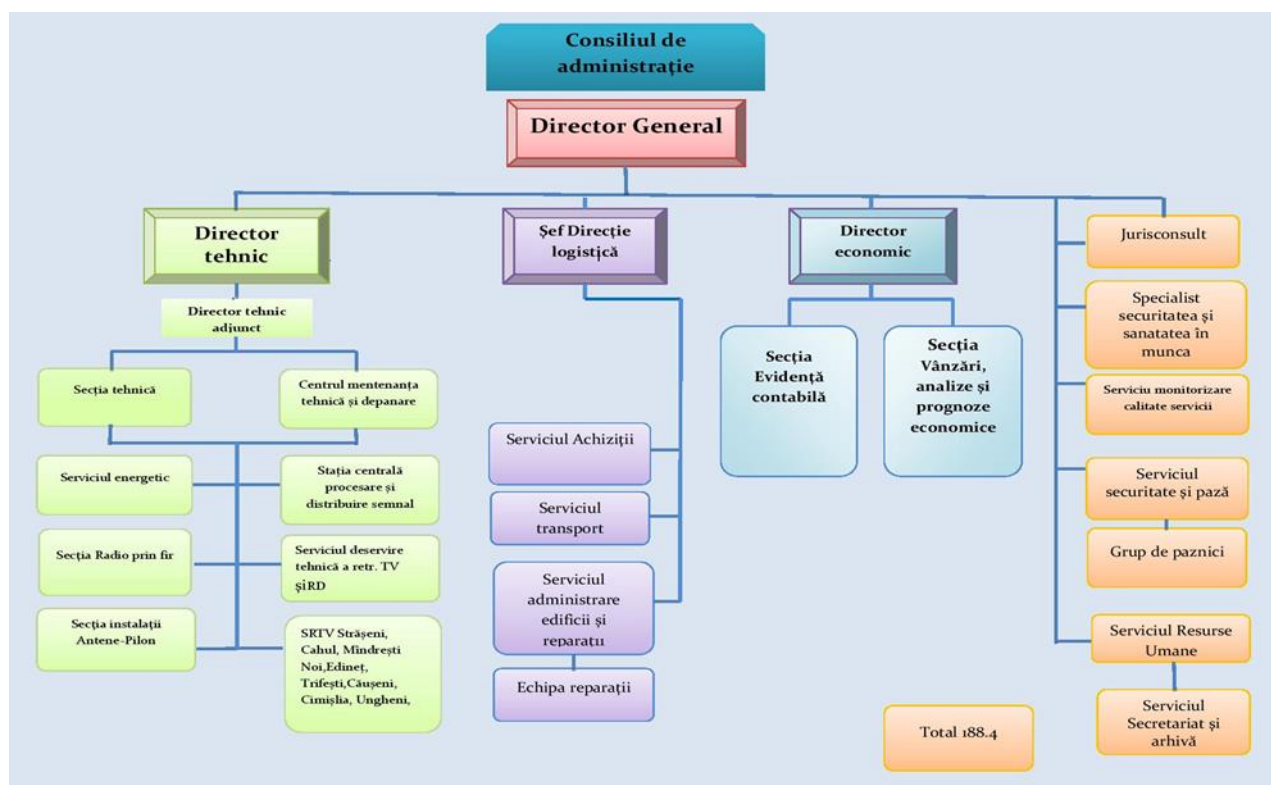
Consiliul de administrație

Director General

Director tehnic

Director tehnic adjunct

Secția tehnică

Centrul mentenanța tehnică și depanare

Serviciul energetic

Stația centrală procesare și distribuire semnal

Secția Radio prin fir

Serviciul deservire tehnică a retr. TV șiRD

Secția instalații Antene-Pilon

SRTV Strășeni, Cahul, Mîndrești Noi,Edineț, Trifești,Căușeni, Cimișlia, Ungheni,

Șef Direcție logistică

Serviciul Achiziții

Serviciul transport

Serviciul administrare edificii și reparatii

Echipa reparații

Director economic

Secția Evidență contabilă

Secția Vânzări, analize și prognoze economice

Jurisconsult

Specialist securitatea și sanatatea în munca

Serviciu monitorizare calitate servicii

Serviciul securitate și pază

Grup de paznici

Serviciul Resurse Umane

Serviciul Secretariat și arhivă

Total 188.4